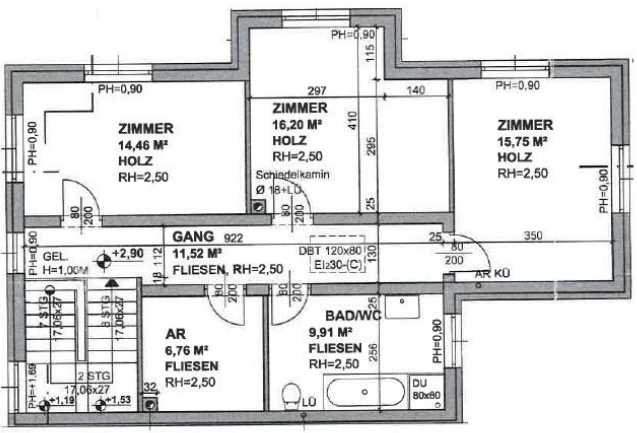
PH=0,90

115

297

140

PH=0,90

PH=0,90

ZIMMER
14,46 M²
HOLZ
RH=2,50

PH=0,90

ZIMMER
16,20 M²
HOLZ
RH=2,50

410

295

ZIMMER
15,75 M²
HOLZ
RH=2,50

PH=0,90

Schiedelkamin
Ø 18+LÜ

80
200

80
200

25

25

GANG 922
11,52 M²
FLIESEN, RH=2,50

DBT 120x80
EI230-(C)

130

25

80
200

350

AR KÜ

PH=0,90

GEL.
H=1,00M

+2,90

112

18

7 STG
17,06x27

8 STG
17,06x27

80
200

80
200

AR
6,76 M²
FLIESEN
RH=2,50

BAD/WC
9,91 M²
FLIESEN
RH=2,50

256

PH=0,90

PH=1,69

2 STG
17,06x27

+1,19

+1,53

32

LÜ

DU
80x80